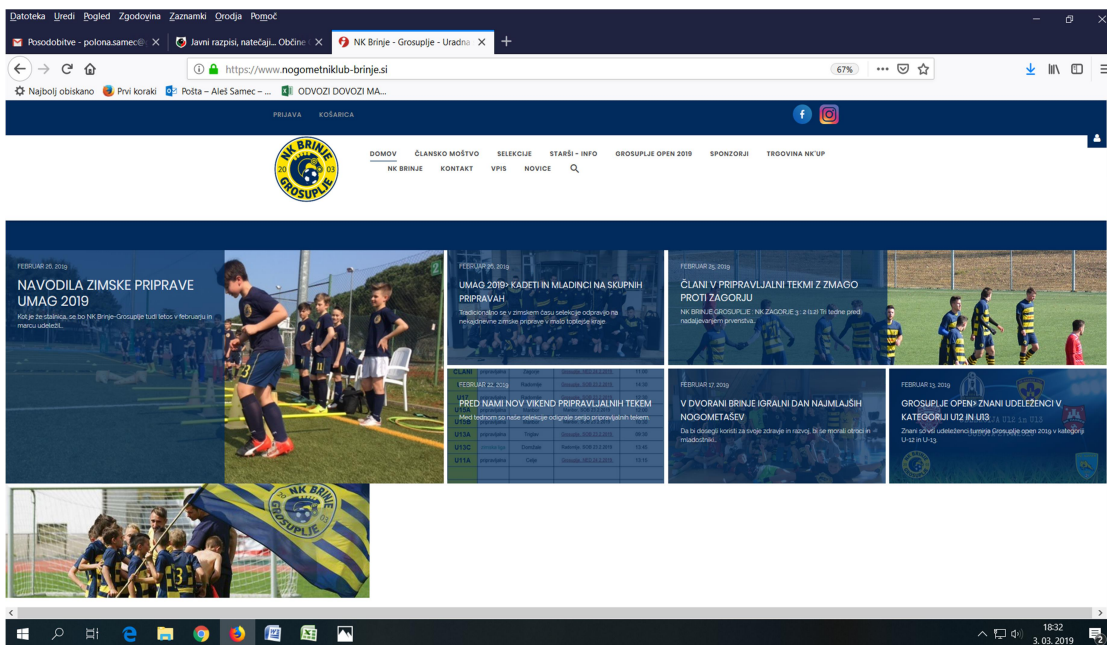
Datoteka Uredi Pogled Zgodovina Zaznamki Orodja Pomoč

Posodobitve - polona.samec@ ×
Javni razpisi, natečaji... Občine ×
NK Brinje - Grosuplje - Uradna ×
+

https://www.nogometniklub-brinje.si
67%

Najbolj obiskano
Prvi koraki
Pošta – Aleš Samec – ...
ODVOZI DOVOZI MA...

PRIJAVA
KOŠARICA

NK BRINJE 20 03 GROSUPLJE

DOMOV
ČLANSKO MOŠTVO
SELEKCIJE
STARŠI – INFO
GROSUPLJE OPEN 2019
SPONZORJI
TRGOVINA NK'UP
NK BRINJE
KONTAKT
VPIS
NOVICE

FEBRUAR 26, 2019
NAVODILA ZIMSKE PRIPRAVE UMAG 2019
Kot je že stalnica, se bo NK Brinje-Grosuplje tudi letos v februarju in marcu udeležil...

FEBRUAR 26, 2019
UMAG 2019> KADETI IN MLADINCI NA SKUPNIH PRIPRAVAH
Tradicionalno se v zimskem času selekcije odpravijo na nekajdnevne zimske priprave v malo toplejše kraje.

FEBRUAR 25, 2019
ČLANI V PRIPRAVLJALNI TEKMI Z ZMAGO PROTI ZAGORJU
NK BRINJE GROSUPLJE : NK ZAGORJE 3 : 2 (1:2) Tri tedne pred nadaljevanjem prvenstva...

FEBRUAR 22, 2019
PRED NAMI NOV VIKEND PRIPRAVLJALNIH TEKEM
Med tednom so naše selekcije odigrale serijo pripravljalnih tekem.

FEBRUAR 17, 2019
V DVORANI BRINJE IGRALNI DAN NAJMLAJŠIH NOGOMETAŠEV
Da bi dosegli koristi za svoje zdravje in razvoj, bi se morali otroci in mladostniki...

FEBRUAR 13, 2019
GROSUPLJE OPEN> ZNANI UDELEŽENCI V KATEGORIJI U12 IN U13
Znani so vsi udeleženci turnirja Grosuplje open 2019 v kategoriji U-12 in U-13.

NK BRINJE GROSUPLJE

18:32
3. 03. 2019